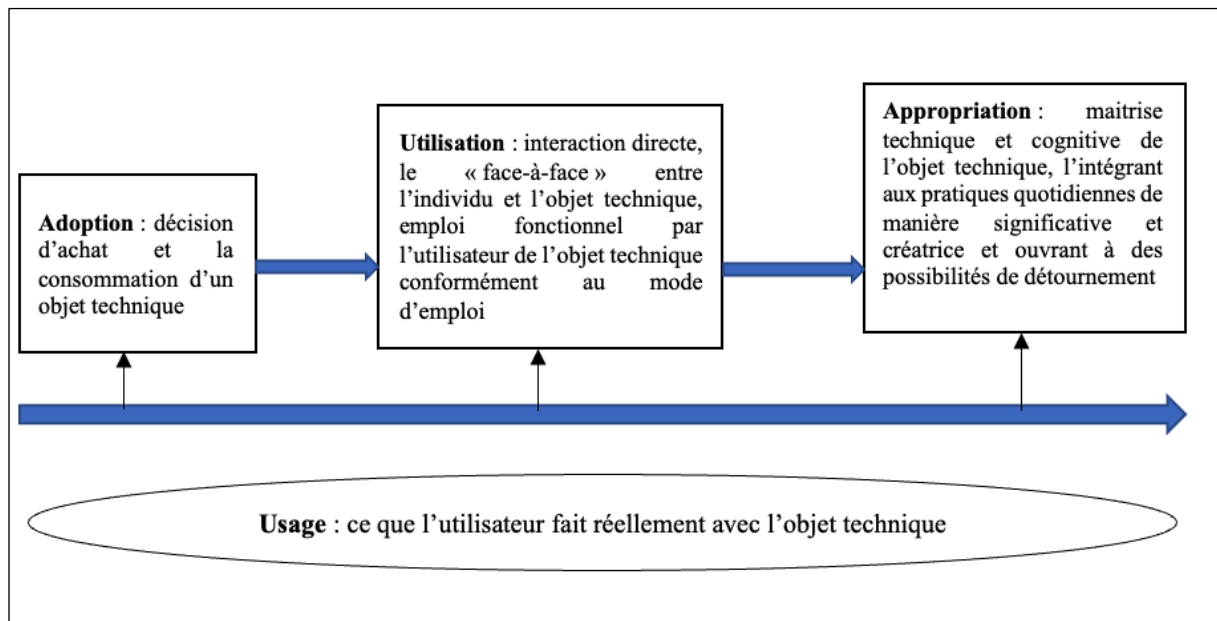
**Adoption** : décision d'achat et la consommation d'un objet technique

**Utilisation** : interaction directe, le « face-à-face » entre l'individu et l'objet technique, emploi fonctionnel par l'utilisateur de l'objet technique conformément au mode d'emploi

**Appropriation** : maitrise technique et cognitive de l'objet technique, l'intégrant aux pratiques quotidiennes de manière significative et créatrice et ouvrant à des possibilités de détournement

**Usage** : ce que l'utilisateur fait réellement avec l'objet technique